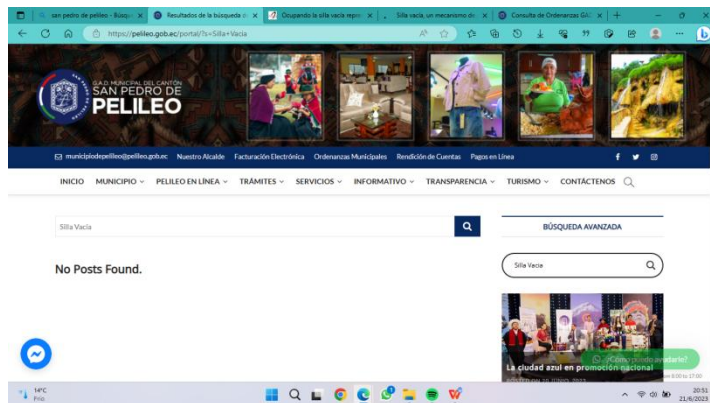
san pedro de pelileo - Búsqu | Resultados de la búsqueda d | Ocupando la silla vacía repr | Silla vacía, un mecanismo de | Consulta de Ordenanzas GA

https://pelileo.gob.ec/portal/?s=Silla+Vacia

G.A.D. MUNICIPAL DEL CANTÓN SAN PEDRO DE PELILEO

municipiodepelileo@pelileo.gob.ec Nuestro Alcalde Facturación Electrónica Ordenanzas Municipales Rendición de Cuentas Pagos en Línea

INICIO MUNICIPIO PELILEO EN LÍNEA TRÁMITES SERVICIOS INFORMATIVO TRANSPARENCIA TURISMO CONTÁCTENOS

Silla Vacia

BÚSQUEDA AVANZADA

No Posts Found.

Silla Vacia

¿Como puedo ayudarle?

La ciudad azul en promoción nacional

14°C Frío

20:51 21/6/2023